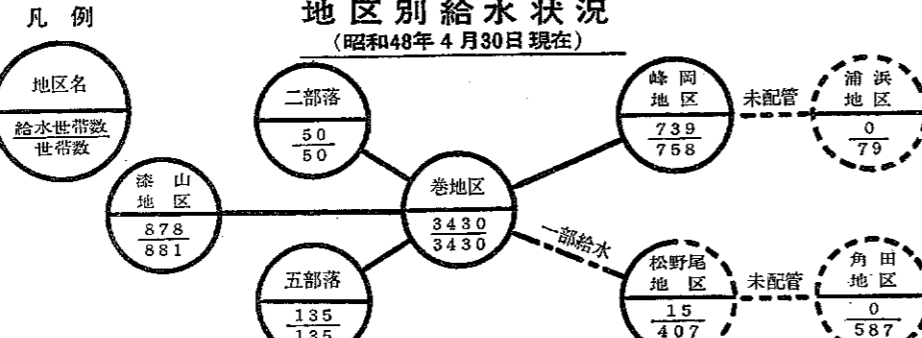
凡 例

地区別給水状況

（昭和48年4月30日現在）

地区名

給水世帯数
世帯数

二部落
$\frac{50}{50}$

漆山地区
$\frac{878}{881}$

巻地区
$\frac{3430}{3430}$

五部落
$\frac{135}{135}$

峰岡地区
$\frac{739}{758}$

未配管

浦浜地区
$\frac{0}{79}$

一部給水

松野尾地区
$\frac{15}{407}$

未配管

角田地区
$\frac{0}{587}$